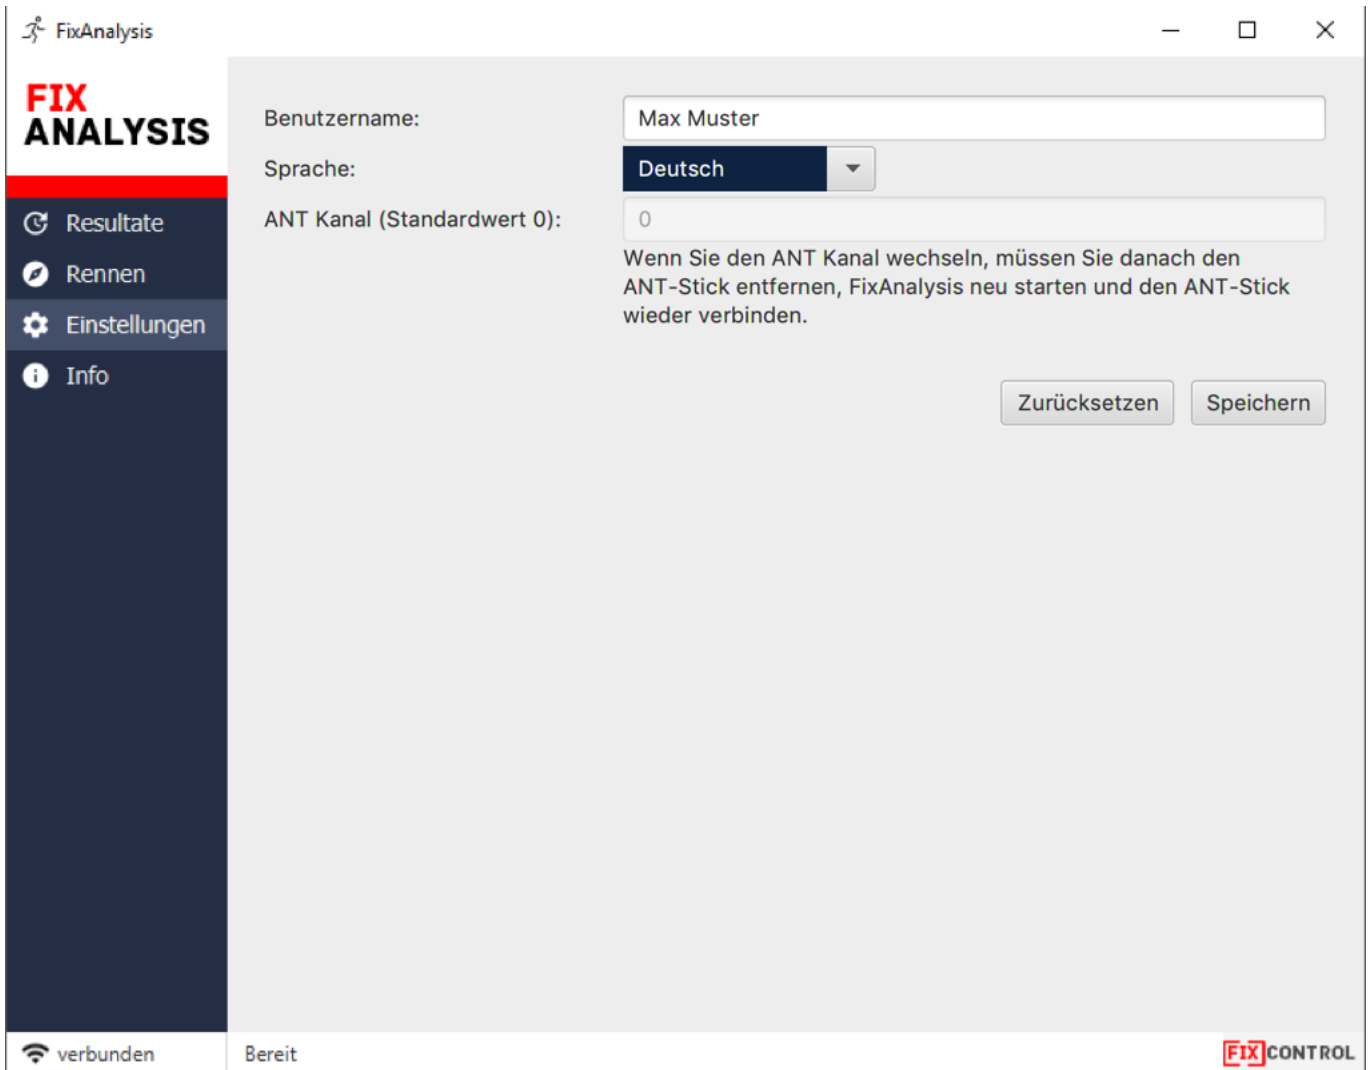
FixAnalysis

FIX
ANALYSIS

Resultate
Rennen
Einstellungen
Info

Benutzername: Max Muster
Sprache: Deutsch
ANT Kanal (Standardwert 0): 0

Wenn Sie den ANT Kanal wechseln, müssen Sie danach den ANT-Stick entfernen, FixAnalysis neu starten und den ANT-Stick wieder verbinden.

Zurücksetzen
Speichern

verbunden
Bereit
FIXCONTROL